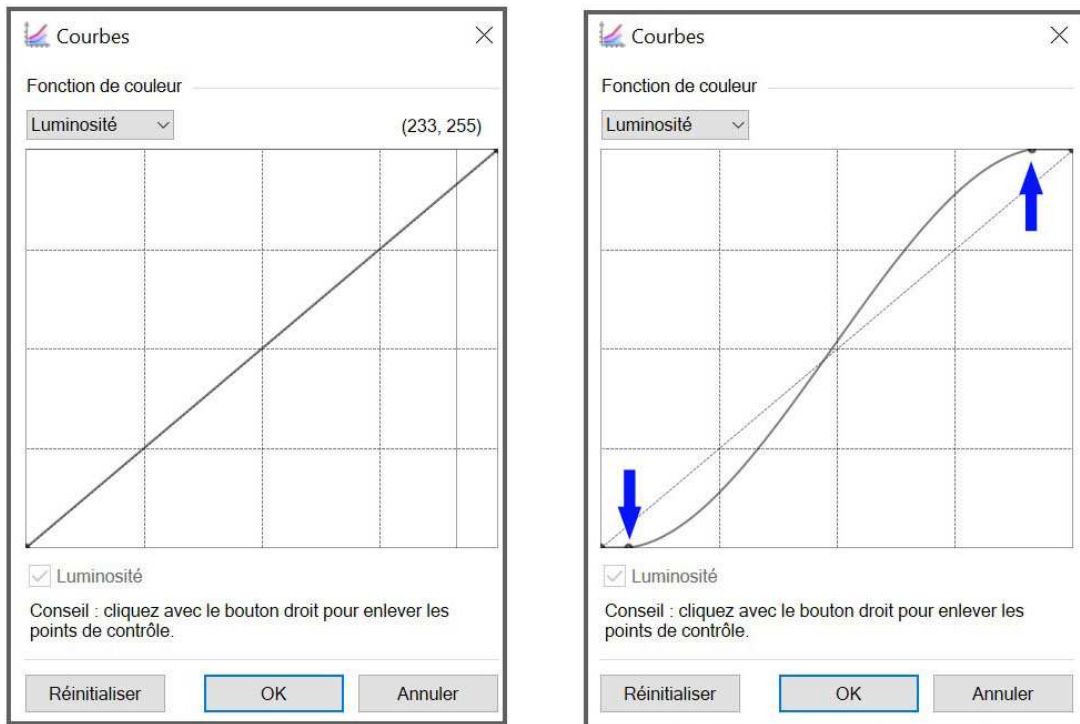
Courbes

Fonction de couleur

Luminosité

(233, 255)

Luminosité

Conseil : cliquez avec le bouton droit pour enlever les points de contrôle.

Réinitialiser OK Annuler

Courbes

Fonction de couleur

Luminosité

Luminosité

Conseil : cliquez avec le bouton droit pour enlever les points de contrôle.

Réinitialiser OK Annuler